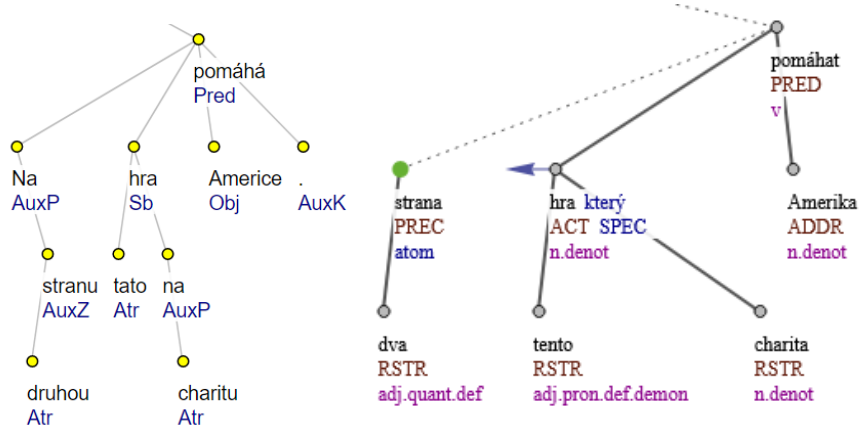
pomáhá
Pred

Na
AuxP

stranu
AuxZ

druhou
Atr

hra
Sb

tato
Atr

na
AuxP

charitu
Atr

Americe
Obj

.
AuxK

pomáhat
PRED
v

strana
PREC
atom

dva
RSTR
adj.quant.def

hra který
ACT SPEC
n.denot

tento
RSTR
adj.pron.def.demon

charita
RSTR
n.denot

Amerika
ADDR
n.denot